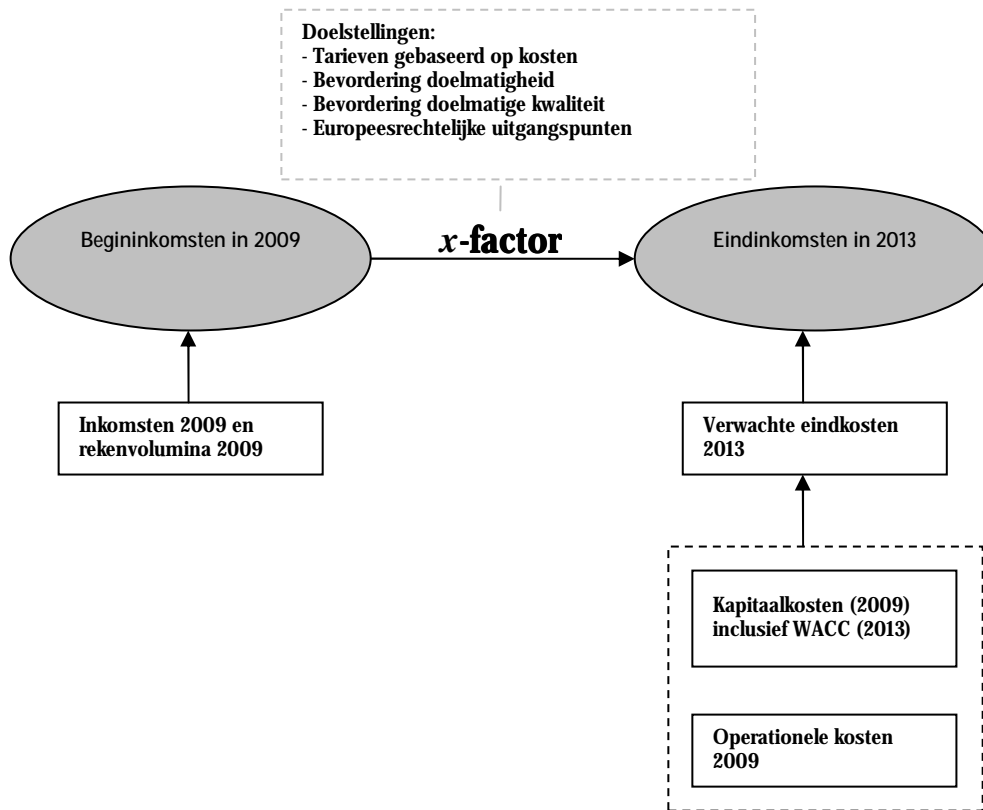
Doelstellingen:
- Tarieven gebaseerd op kosten
- Bevordering doelmatigheid
- Bevordering doelmatige kwaliteit
- Europeesrechtelijke uitgangspunten

Begininkomsten in 2009

*x*-factor

Eindinkomsten in 2013

Inkomsten 2009 en rekenvolumina 2009

Verwachte eindkosten 2013

Kapitaalkosten (2009) inclusief WACC (2013)

Operationele kosten 2009